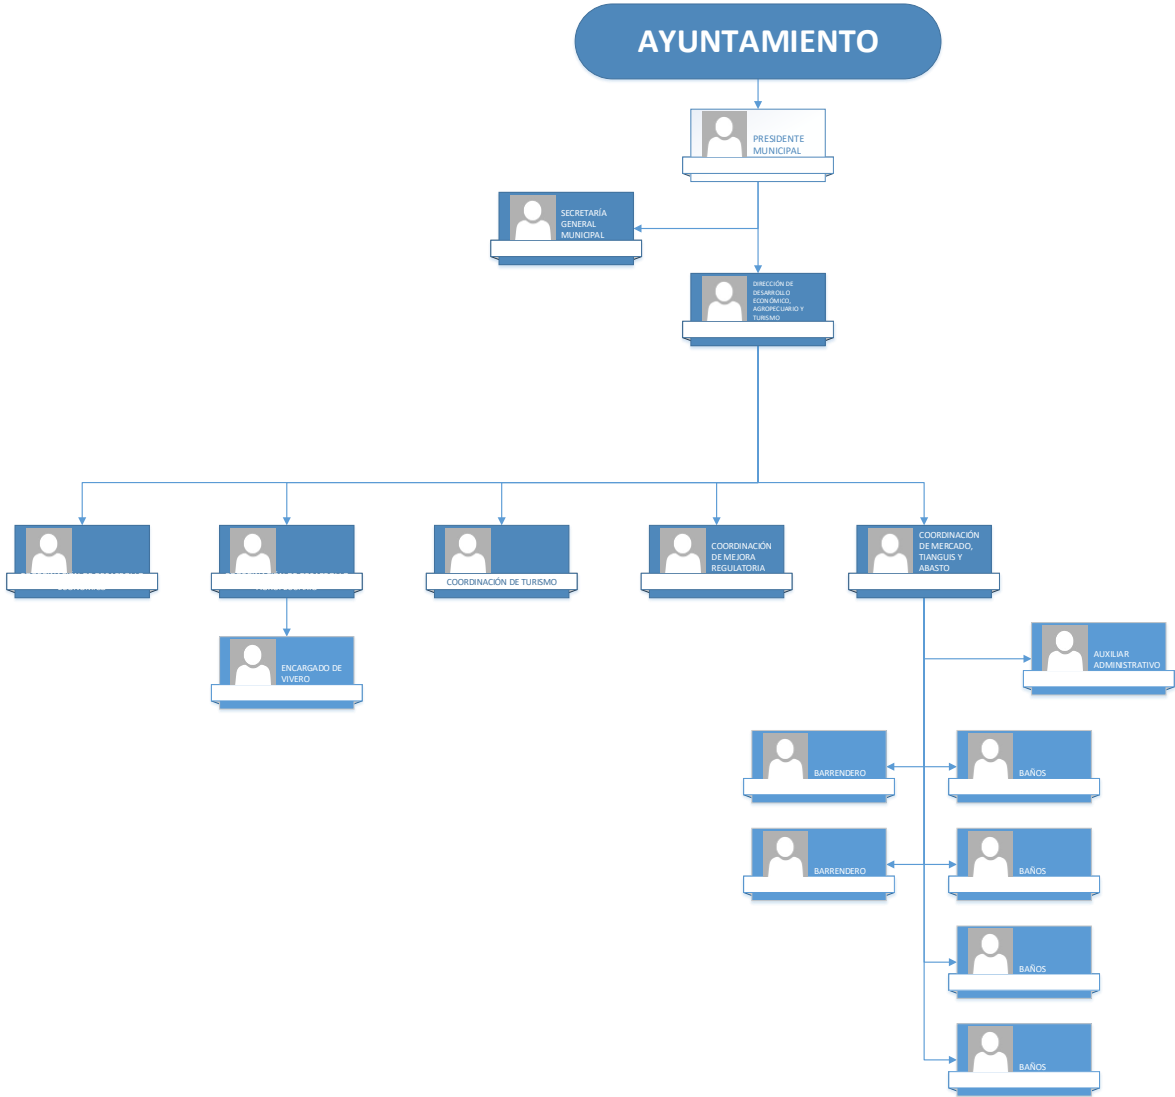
AYUNTAMIENTO

PRESIDENTE MUNICIPAL

SECRETARÍA GENERAL MUNICIPAL

DIRECCIÓN DE DESARROLLO ECONÓMICO, AGROPECUARIO Y TURISMO

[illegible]

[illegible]

COORDINACIÓN DE TURISMO

COORDINACIÓN DE MEJORA REGULATORIA

COORDINACIÓN DE MERCADO, TIANGUIS Y ABASTO

ENCARGADO DE VIVERO

AUXILIAR ADMINISTRATIVO

BARRENDERO

BAÑOS

BARRENDERO

BAÑOS

BAÑOS

BAÑOS